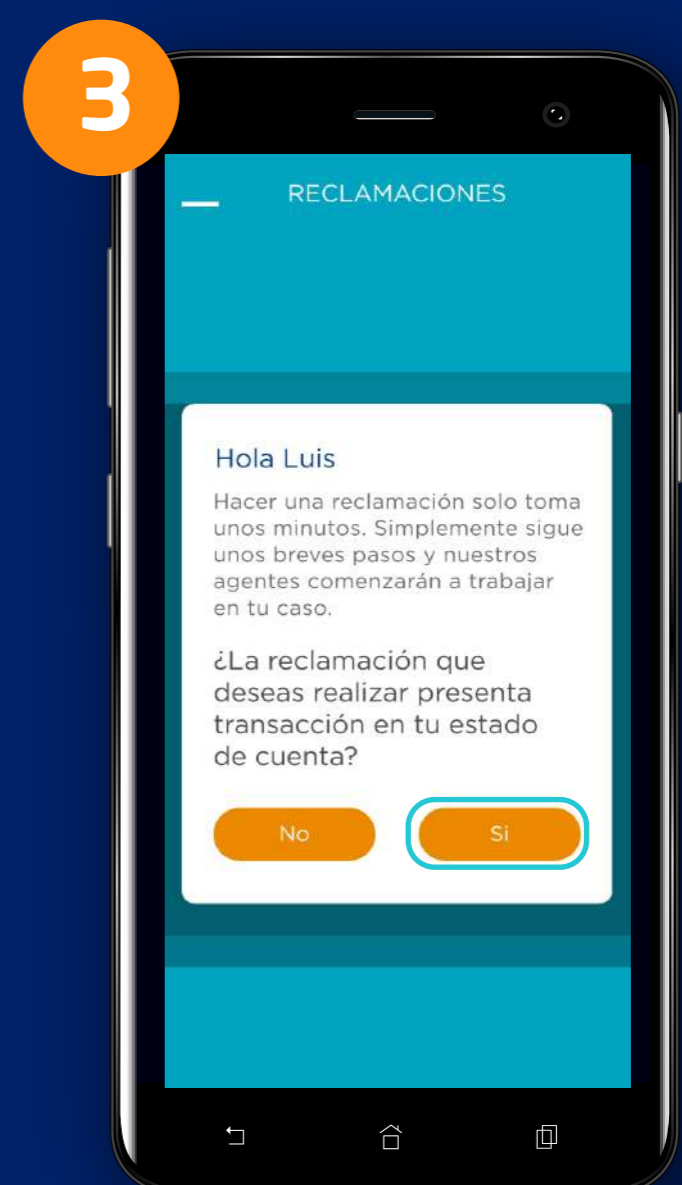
3

RECLAMACIONES

Hola Luis

Hacer una reclamación solo toma unos minutos. Simplemente sigue unos breves pasos y nuestros agentes comenzarán a trabajar en tu caso.

¿La reclamación que deseas realizar presenta transacción en tu estado de cuenta?

No

Si